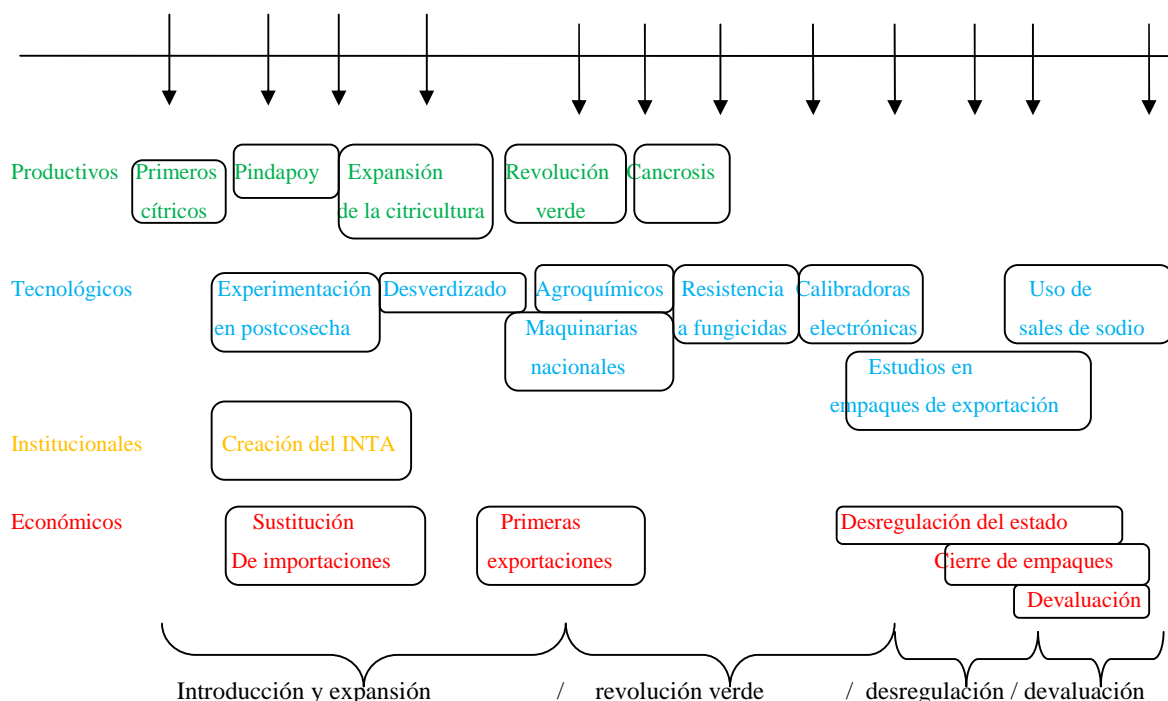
Productivos
Primeros cítricos
Pindapoy
Expansión de la citricultura
Revolución verde
Cancrosis

Tecnológicos
Experimentación en postcosecha
Desverdizado
Agroquímicos
Maquinarias nacionales
Resistencia a fungicidas
Calibradoras electrónicas
Estudios en empaques de exportación
Uso de sales de sodio

Institucionales
Creación del INTA

Económicos
Sustitución De importaciones
Primeras exportaciones
Desregulación del estado
Cierre de empaques
Devaluación

Introducción y expansión / revolución verde / desregulación / devaluación